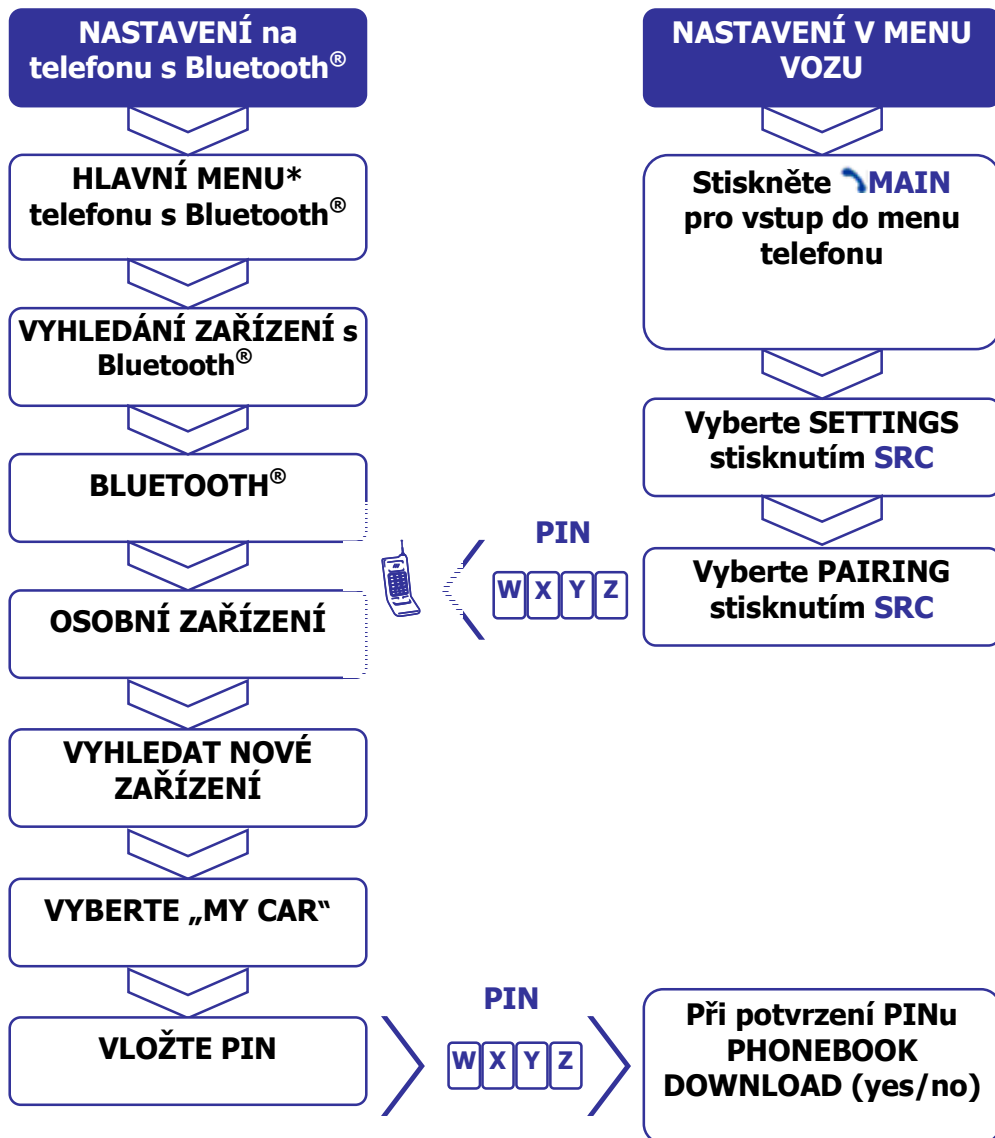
NASTAVENÍ na telefonu s Bluetooth®

HLAVNÍ MENU* telefonu s Bluetooth®

VYHLEDÁNÍ ZAŘÍZENÍ s Bluetooth®

BLUETOOTH®

OSOBNÍ ZAŘÍZENÍ

VYHLEDAT NOVÉ ZAŘÍZENÍ

VYBERTE „MY CAR"

VLOŽTE PIN

NASTAVENÍ V MENU VOZU

Stiskněte MAIN pro vstup do menu telefonu

Vyberte SETTINGS stisknutím SRC

Vyberte PAIRING stisknutím SRC

PIN

W X Y Z

PIN

W X Y Z

Při potvrzení PINu PHONEBOOK DOWNLOAD (yes/no)